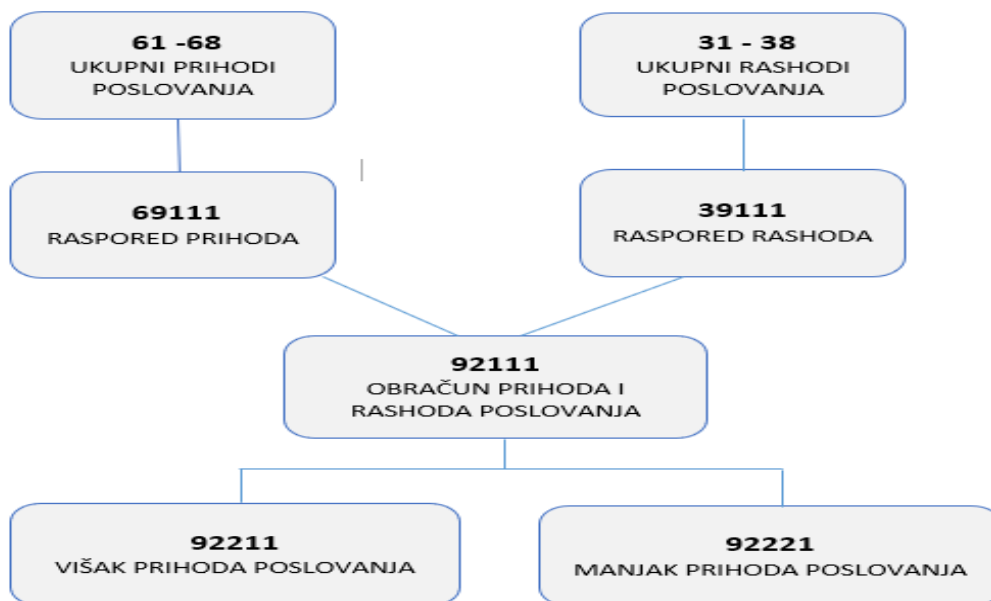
61 -68
UKUPNI PRIHODI POSLOVANJA

31 - 38
UKUPNI RASHODI POSLOVANJA

69111
RASPORED PRIHODA

39111
RASPORED RASHODA

92111
OBRAČUN PRIHODA I RASHODA POSLOVANJA

92211
VIŠAK PRIHODA POSLOVANJA

92221
MANJAK PRIHODA POSLOVANJA